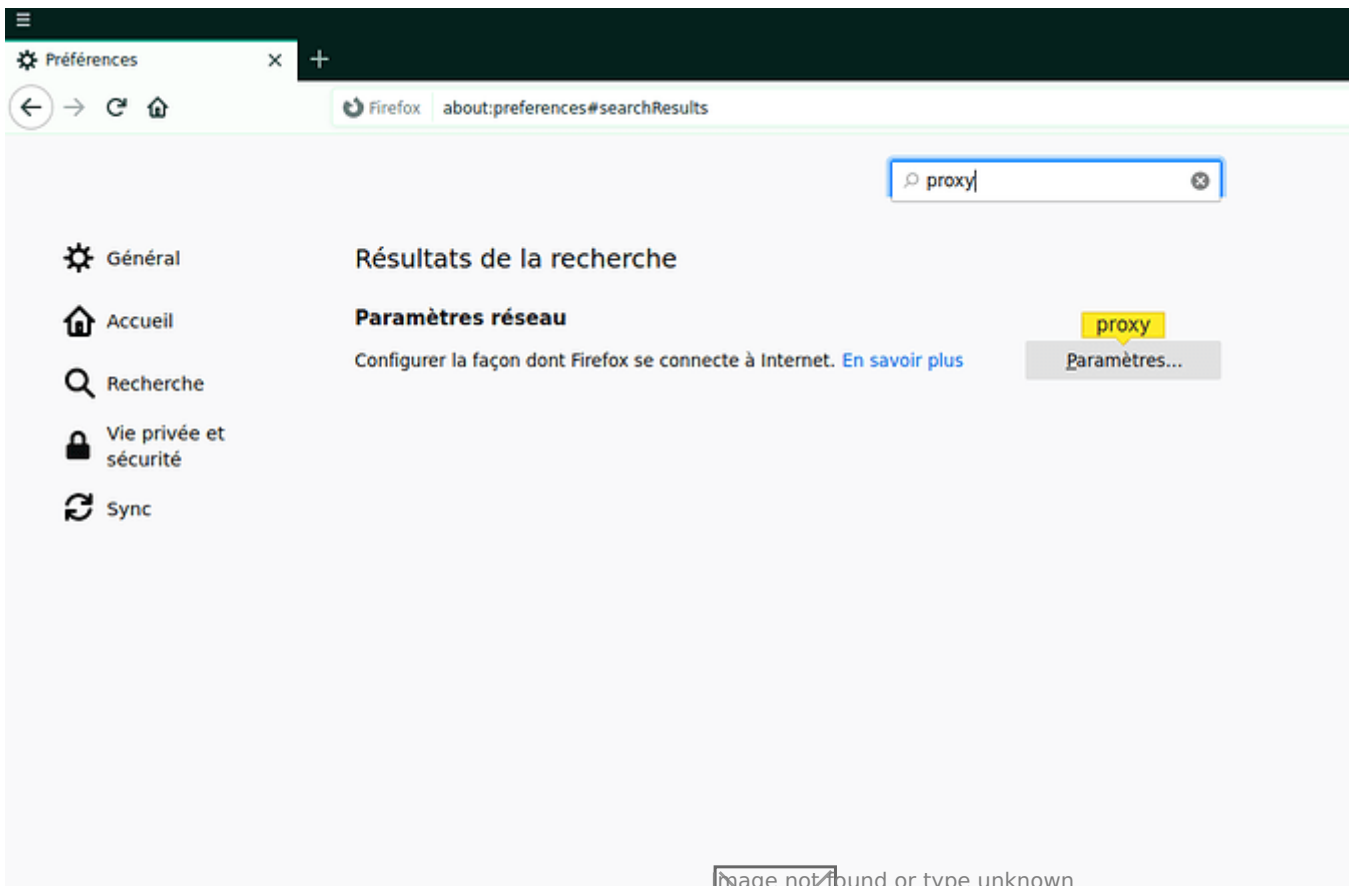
Préférences ×
+

Firefox about:preferences#searchResults

proxy

Général

Accueil

Recherche

Vie privée et sécurité

Sync

Résultats de la recherche

Paramètres réseau

Configurer la façon dont Firefox se connecte à Internet. En savoir plus

proxy

Paramètres...

Image not found or type unknown